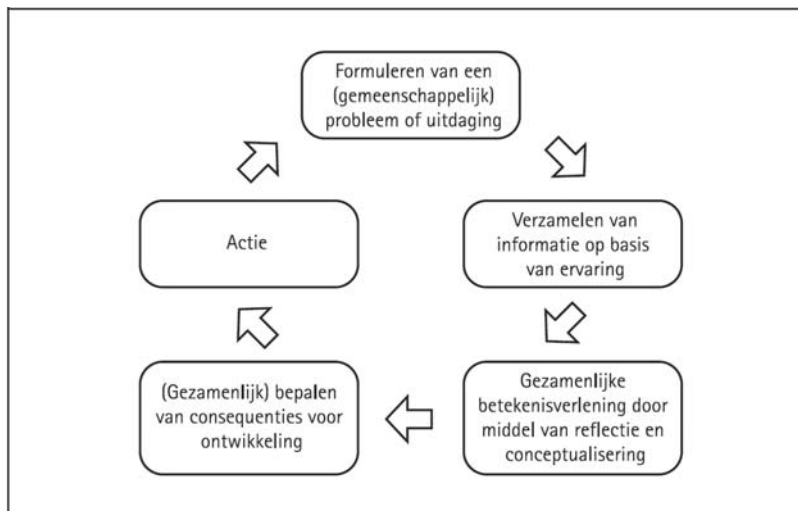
Formuleren van een (gemeenschappelijk) probleem of uitdaging

Verzamelen van informatie op basis van ervaring

Gezamenlijke betekenisverlening door middel van reflectie en conceptualisering

(Gezamenlijk) bepalen van consequenties voor ontwikkeling

Actie